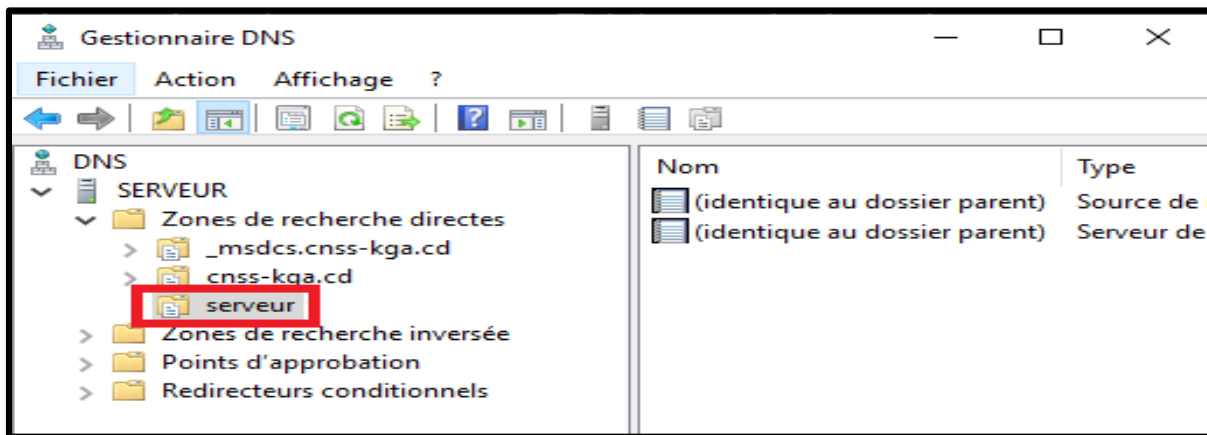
Gestionnaire DNS

Fichier Action Affichage ?

DNS
SERVEUR
Zones de recherche directes
_msdcs.cnss-kga.cd
cnss-kga.cd
serveur
Zones de recherche inversée
Points d'approbation
Redirecteurs conditionnels

| Nom | Type |
|---|---|
| (identique au dossier parent) | Source de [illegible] |
| (identique au dossier parent) | Serveur de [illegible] |